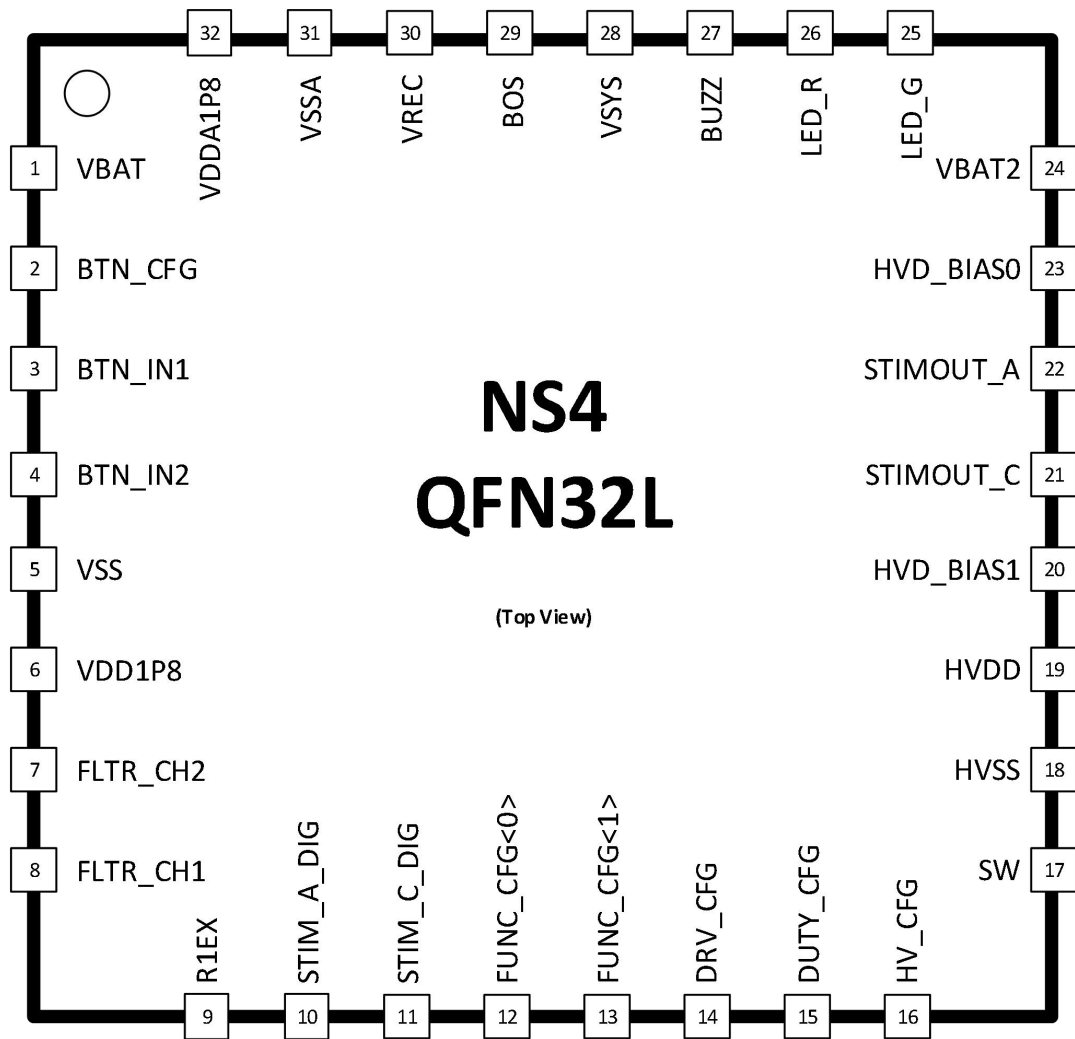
32 VDDA1P8
31 VSSA
30 VREC
29 BOS
28 VSYS
27 BUZZ
26 LED_R
25 LED_G

1 VBAT
2 BTN_CFG
3 BTN_IN1
4 BTN_IN2
5 VSS
6 VDD1P8
7 FLTR_CH2
8 FLTR_CH1

NS4
QFN32L
(Top View)

VBAT2 24
HVD_BIAS0 23
STIMOUT_A 22
STIMOUT_C 21
HVD_BIAS1 20
HVDD 19
HVSS 18
SW 17

R1EX 9
STIM_A_DIG 10
STIM_C_DIG 11
FUNC_CFG<0> 12
FUNC_CFG<1> 13
DRV_CFG 14
DUTY_CFG 15
HV_CFG 16